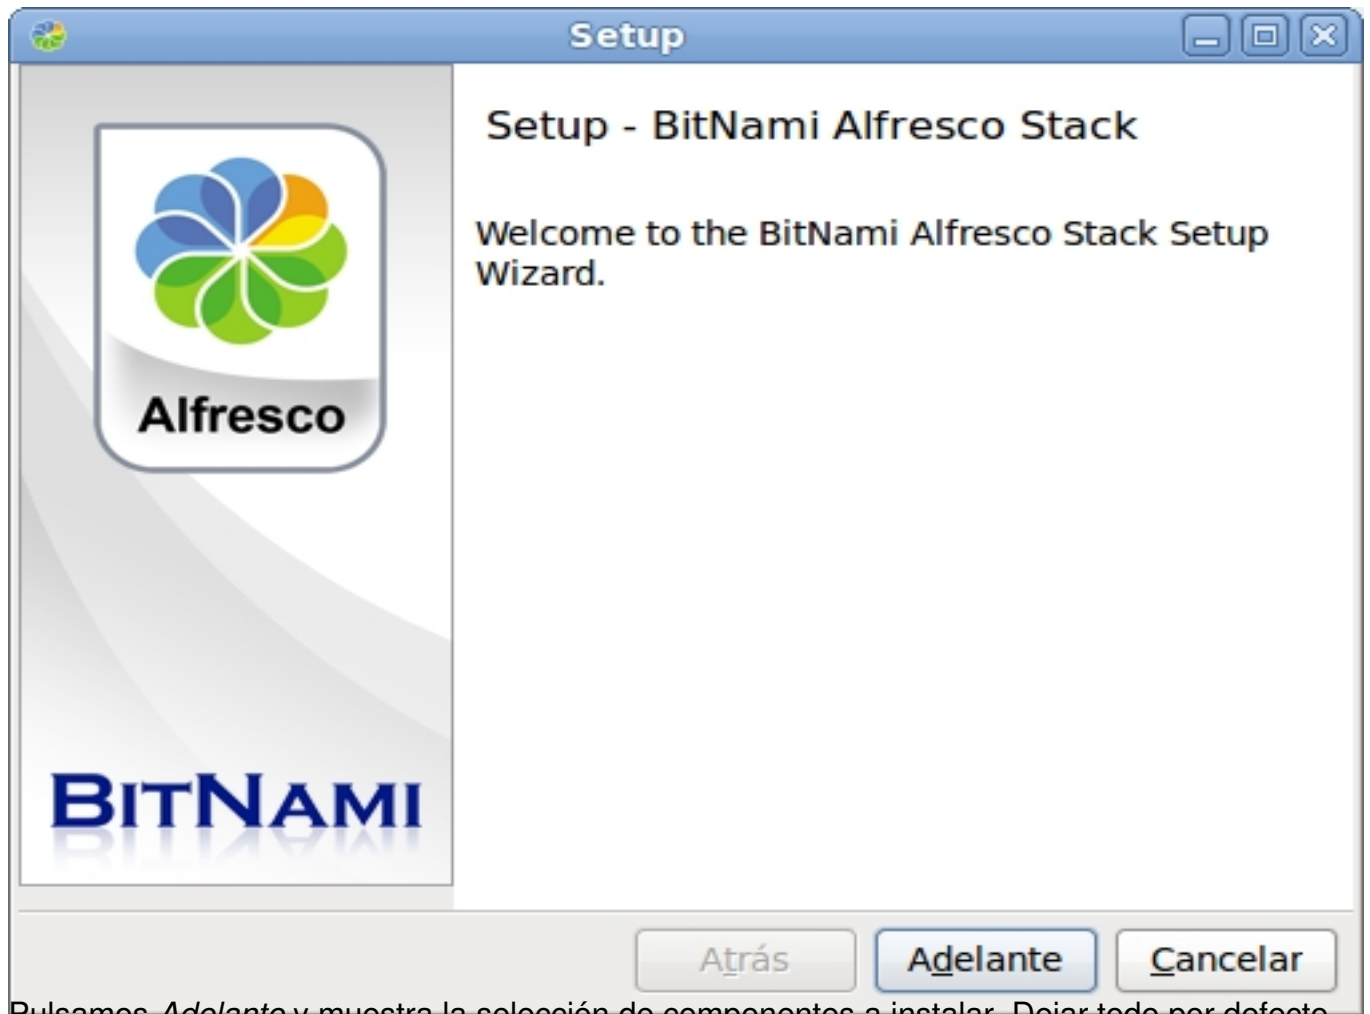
Setup

Alfresco

BITNAMI

Setup - BitNami Alfresco Stack

Welcome to the BitNami Alfresco Stack Setup Wizard.

Atrás Adelante Cancelar

Pulsamos *Adelante* y muestra la selección de componentes a instalar. Dejar todo por defecto.